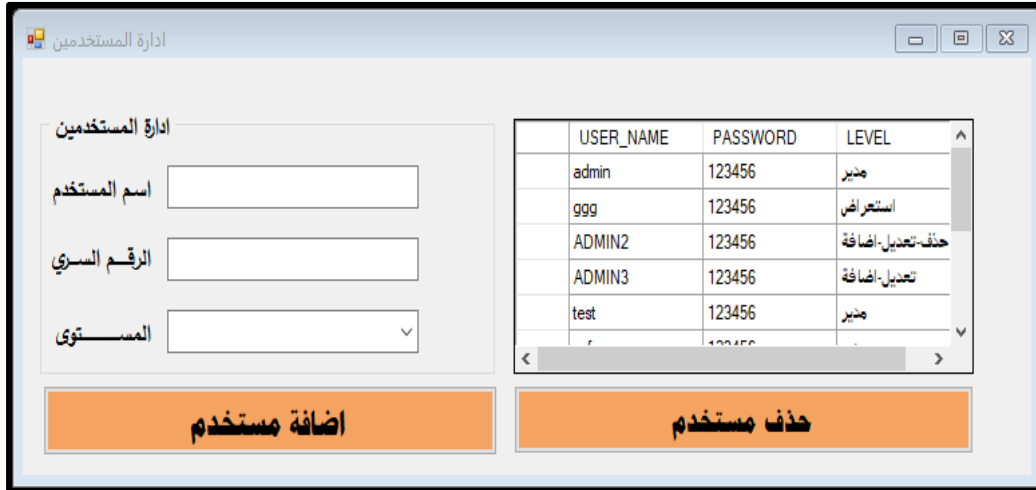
ادارة المستخدمين

ادارة المستخدمين

اسم المستخدم

الرقـــم السـري

المســـــــتوى

| | USER_NAME | PASSWORD | LEVEL |
|---|---|---|---|
| | admin | 123456 | مدير |
| | ggg | 123456 | استعراض |
| | ADMIN2 | 123456 | حذف-تعديل-اضافة |
| | ADMIN3 | 123456 | تعديل-اضافة |
| | test | 123456 | مدير |
| | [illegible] | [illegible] | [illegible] |

اضافة مستخدم

حذف مستخدم